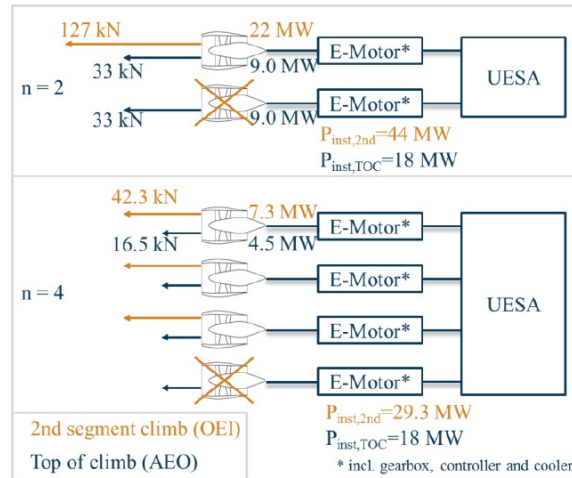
127 kN
22 MW
33 kN
9.0 MW
E-Motor*
UESA
n = 2
33 kN
9.0 MW
E-Motor*
$P_{inst,2nd}$=44 MW
$P_{inst,TOC}$=18 MW

42.3 kN
7.3 MW
16.5 kN
4.5 MW
E-Motor*
n = 4
E-Motor*
UESA
E-Motor*
E-Motor*
$P_{inst,2nd}$=29.3 MW
$P_{inst,TOC}$=18 MW

2nd segment climb (OEI)
Top of climb (AEO)
* incl. gearbox, controller and cooler